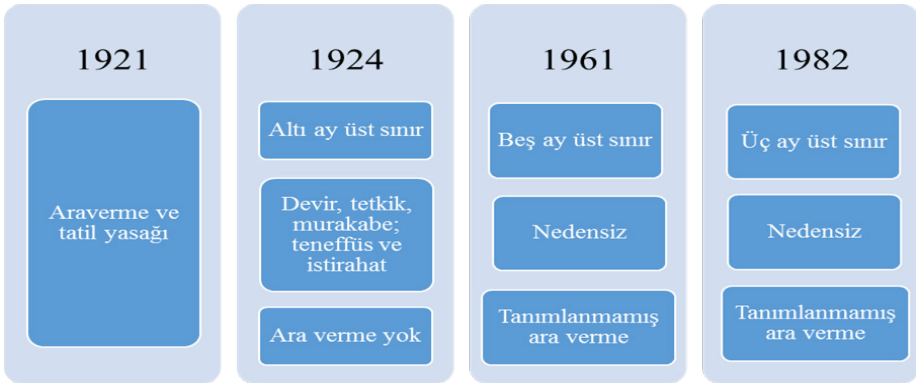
1921

Araverme ve tatil yasağı

1924

Altı ay üst sınır

Devir, tetkik, murakabe; teneffüs ve istirahat

Ara verme yok

1961

Beş ay üst sınır

Nedensiz

Tanımlanmamış ara verme

1982

Üç ay üst sınır

Nedensiz

Tanımlanmamış ara verme